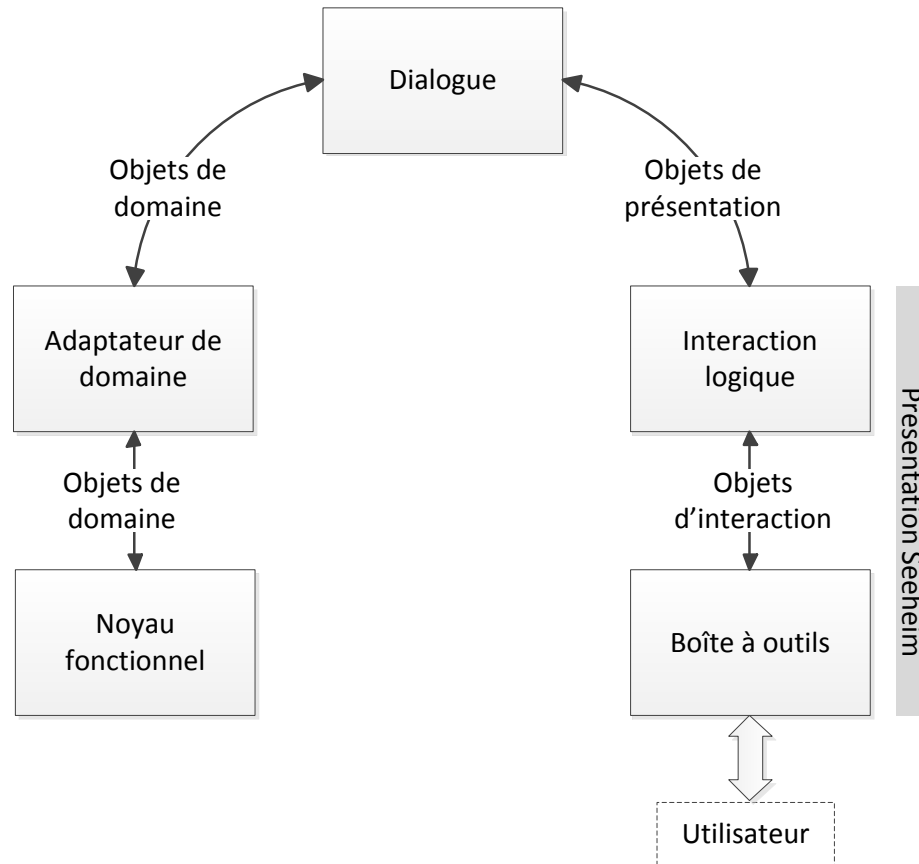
Dialogue

Objets de domaine

Objets de présentation

Adaptateur de domaine

Interaction logique

Présentation Seeheim

Objets de domaine

Objets d'interaction

Noyau fonctionnel

Boîte à outils

Utilisateur